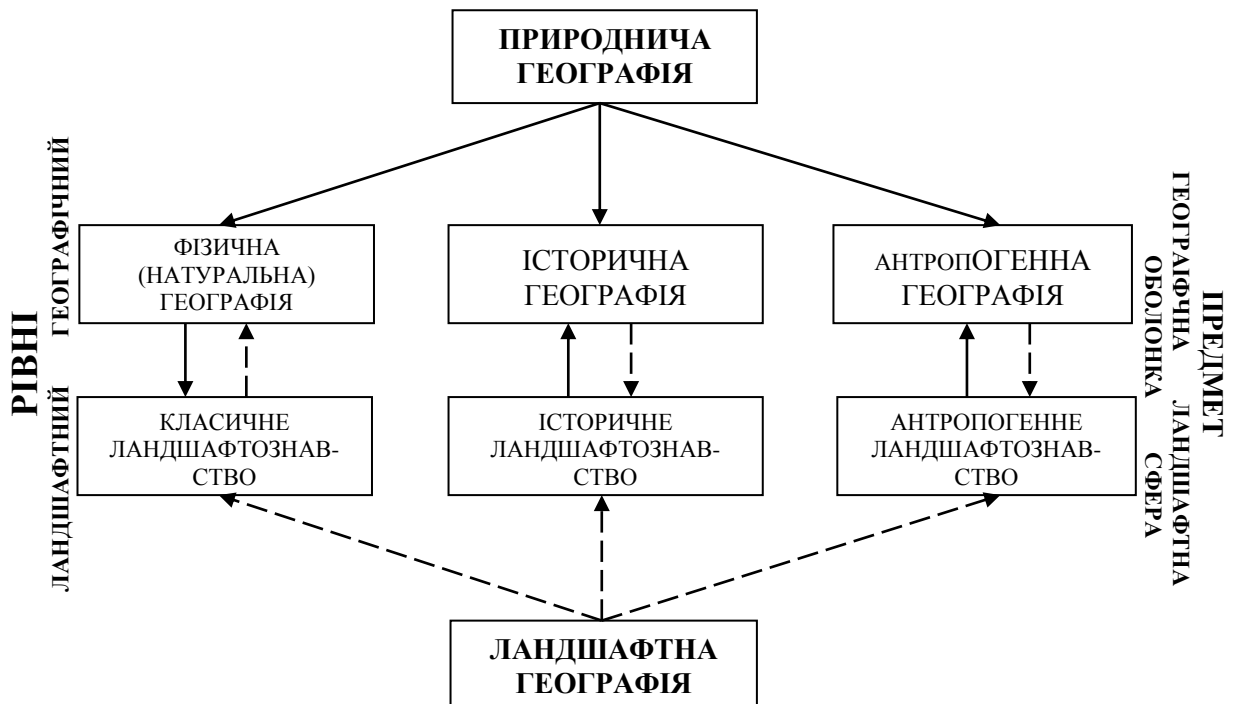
ПРИРОДНИЧА ГЕОГРАФІЯ

РІВНІ

ГЕОГРАФІЧНИЙ

ЛАНДШАФТНИЙ

ФІЗИЧНА (НАТУРАЛЬНА) ГЕОГРАФІЯ

ІСТОРИЧНА ГЕОГРАФІЯ

АНТРОПОГЕННА ГЕОГРАФІЯ

КЛАСИЧНЕ ЛАНДШАФТОЗНАВСТВО

ІСТОРИЧНЕ ЛАНДШАФТОЗНАВСТВО

АНТРОПОГЕННЕ ЛАНДШАФТОЗНАВСТВО

ПРЕДМЕТ

ГЕОГРАІФЧНА ОБОЛОНКА

ЛАНДШАФТНА СФЕРА

ЛАНДШАФТНА ГЕОГРАФІЯ